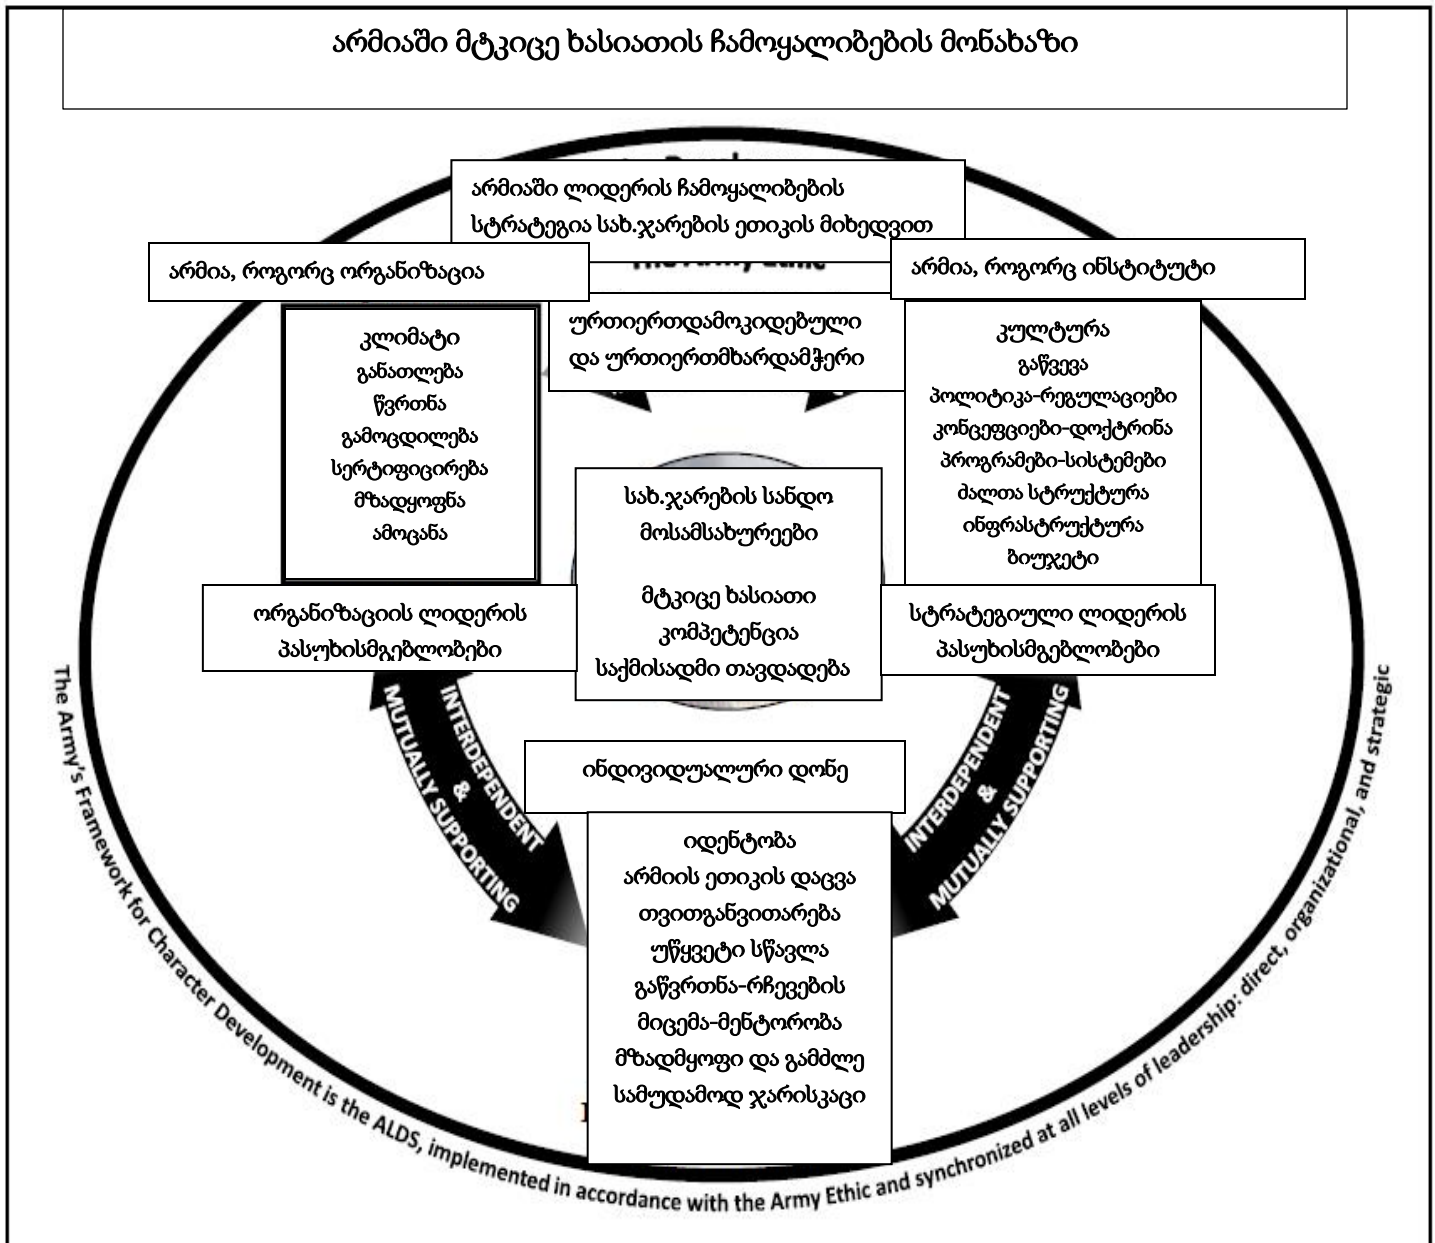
არმიაში მტკიცე ხასიათის ჩამოყალიბების მონახაზი

არმიაში ლიდერის ჩამოყალიბების სტრატეგია სახ.ჯარების ეთიკის მიხედვით

არმია, როგორც ორგანიზაცია

არმია, როგორც ინსტიტუტი

ურთიერთდამოკიდებული და ურთიერთმხარდამჭერი

კლიმატი
განათლება
წვრთნა
გამოცდილება
სერტიფიცირება
მზადყოფნა
ამოცანა

კულტურა
გაწვევა
პოლიტიკა-რეგულაციები
კონცეფციები-დოქტრინა
პროგრამები-სისტემები
ძალთა სტრუქტურა
ინფრასტრუქტურა
ბიუჯეტი

სახ.ჯარების სანდო მოსამსახურეები

მტკიცე ხასიათი
კომპეტენცია
საქმისადმი თავდადება

ორგანიზაციის ლიდერის პასუხისმგებლობები

სტრატეგიული ლიდერის პასუხისმგებლობები

INTERDEPENDENT & MUTUALLY SUPPORTING

INTERDEPENDENT & MUTUALLY SUPPORTING

ინდივიდუალური დონე

იდენტობა
არმიის ეთიკის დაცვა
თვითგანვითარება
უწყვეტი სწავლა
გაწვრთნა-რჩევების მიცემა-მენტორობა
მზადმყოფი და გამძლე
სამუდამოდ ჯარისკაცი

The Army's Framework for Character Development is the ALDS, implemented in accordance with the Army Ethic and synchronized at all levels of leadership: direct, organizational, and strategic